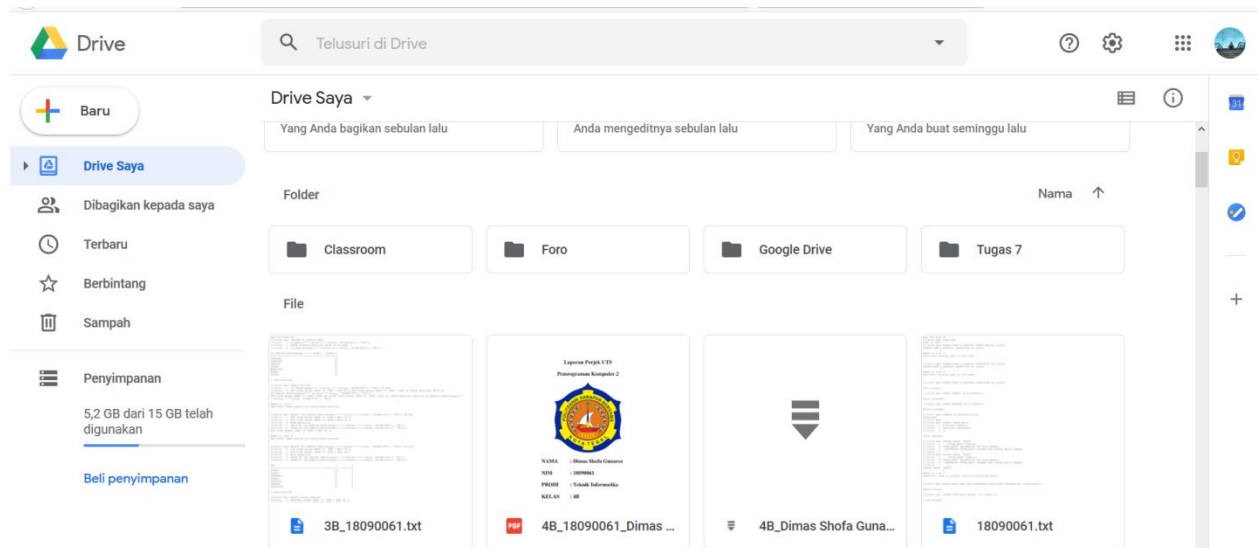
Drive

Telusuri di Drive

Baru

Drive Saya

Dibagikan kepada saya

Terbaru

Berbintang

Sampah

Penyimpanan

5,2 GB dari 15 GB telah digunakan

Beli penyimpanan

Drive Saya

Yang Anda bagikan sebulan lalu

Anda mengeditnya sebulan lalu

Yang Anda buat seminggu lalu

Folder

Nama

Classroom

Foro

Google Drive

Tugas 7

File

Laporan Projek UTS
Pemrograman Komputer 2

NAMA : Dimas Shofa Gunawan
NIM : 18090061
PRODI : Teknik Informatika
KELAS : 4B

3B_18090061.txt

4B_18090061_Dimas ...

4B_Dimas Shofa Guna...

18090061.txt